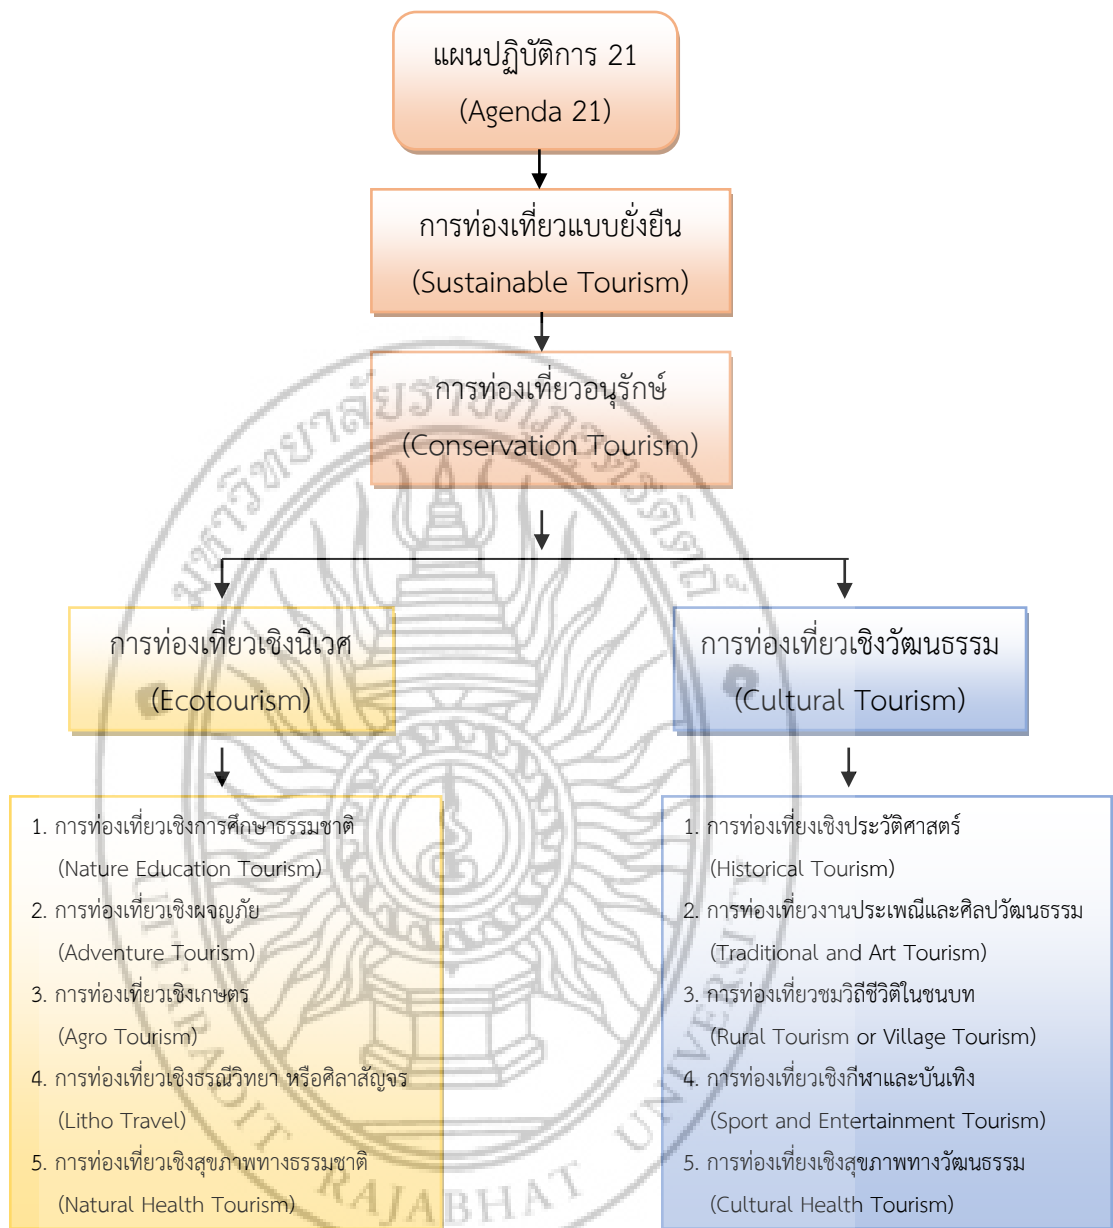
แผนปฏิบัติการ 21
(Agenda 21)

การท่องเที่ยวแบบยั่งยืน
(Sustainable Tourism)

การท่องเที่ยวอนุรักษ์
(Conservation Tourism)

การท่องเที่ยวเชิงนิเวศ
(Ecotourism)

การท่องเที่ยวเชิงวัฒนธรรม
(Cultural Tourism)

1. การท่องเที่ยวเชิงการศึกษาธรรมชาติ (Nature Education Tourism)
2. การท่องเที่ยวเชิงผจญภัย (Adventure Tourism)
3. การท่องเที่ยวเชิงเกษตร (Agro Tourism)
4. การท่องเที่ยวเชิงธรณีวิทยา หรือศิลาสัญจร (Litho Travel)
5. การท่องเที่ยวเชิงสุขภาพทางธรรมชาติ (Natural Health Tourism)

1. การท่องเที่ยงเชิงประวัติศาสตร์ (Historical Tourism)
2. การท่องเที่ยวงานประเพณีและศิลปวัฒนธรรม (Traditional and Art Tourism)
3. การท่องเที่ยวชมวิถีชีวิตในชนบท (Rural Tourism or Village Tourism)
4. การท่องเที่ยวเชิงกีฬาและบันเทิง (Sport and Entertainment Tourism)
5. การท่องเที่ยงเชิงสุขภาพทางวัฒนธรรม (Cultural Health Tourism)

RAJABHAT UNIVERSITY